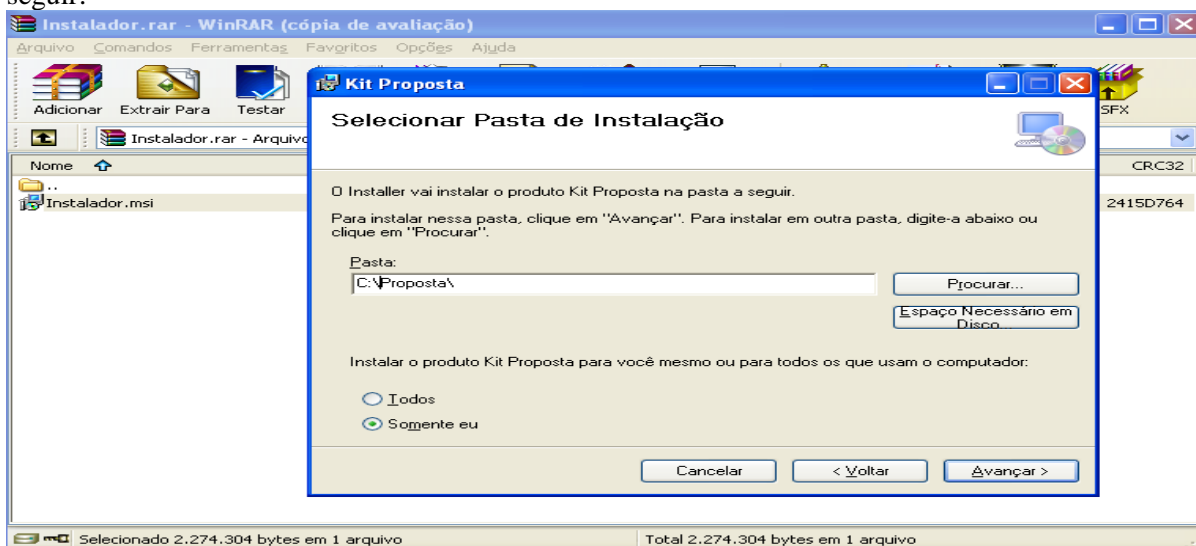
seguir:

Instalador.rar - WinRAR (cópia de avaliação)

Arquivo Comandos Ferramentas Favoritos Opções Ajuda

Adicionar Extrair Para Testar

SFX

Instalador.rar - Arquivo

Nome

CRC32

..

Instalador.msi

2415D764

Kit Proposta

Selecionar Pasta de Instalação

O Installer vai instalar o produto Kit Proposta na pasta a seguir.

Para instalar nessa pasta, clique em "Avançar". Para instalar em outra pasta, digite-a abaixo ou clique em "Procurar".

Pasta:

C:\Proposta\

Procurar...

Espaço Necessário em Disco...

Instalar o produto Kit Proposta para você mesmo ou para todos os que usam o computador:

Todos

Somente eu

Cancelar

< Voltar

Avançar >

Selecionado 2.274.304 bytes em 1 arquivo

Total 2.274.304 bytes em 1 arquivo